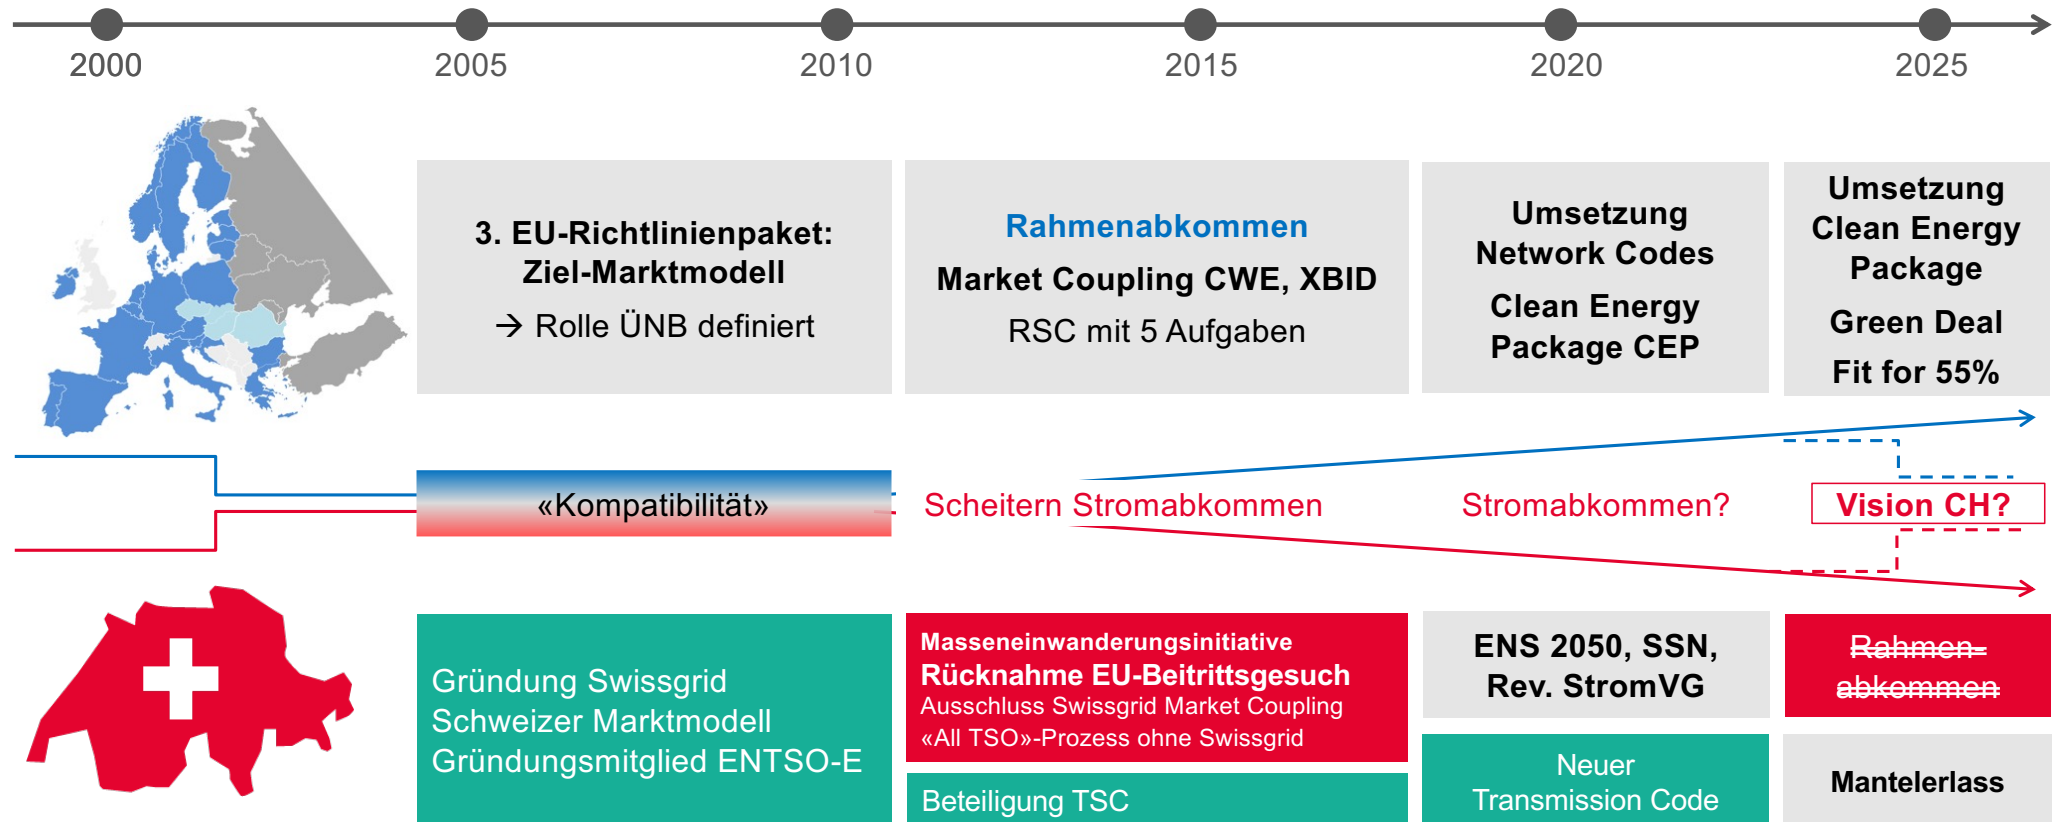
2000 2005 2010 2015 2020 2025

3. EU-Richtlinienpaket: Ziel-Marktmodell
→ Rolle ÜNB definiert

Rahmenabkommen
Market Coupling CWE, XBID
RSC mit 5 Aufgaben

Umsetzung Network Codes
Clean Energy Package CEP

Umsetzung Clean Energy Package
Green Deal
Fit for 55%

«Kompatibilität»

Scheitern Stromabkommen

Stromabkommen?

Vision CH?

Gründung Swissgrid
Schweizer Marktmodell
Gründungsmitglied ENTSO-E

Masseneinwanderungsinitiative
Rücknahme EU-Beitrittsgesuch
Ausschluss Swissgrid Market Coupling
«All TSO»-Prozess ohne Swissgrid

Beteiligung TSC

ENS 2050, SSN, Rev. StromVG

Neuer Transmission Code

Rahmenabkommen

Mantelerlass